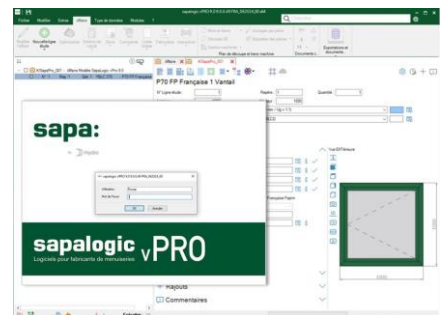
sapalogic vPRO

Fichier Modifier Extras Affaire Type de données Modules

Nouvelle ligne Ajout

P70 FP Française 1 Vantail

sapa:

Utilisateur
Mot de Passe

OK Annuler

sapalogic vPRO
Logiciels pour fabricants de menuiseries

Rajouts
Commentaires